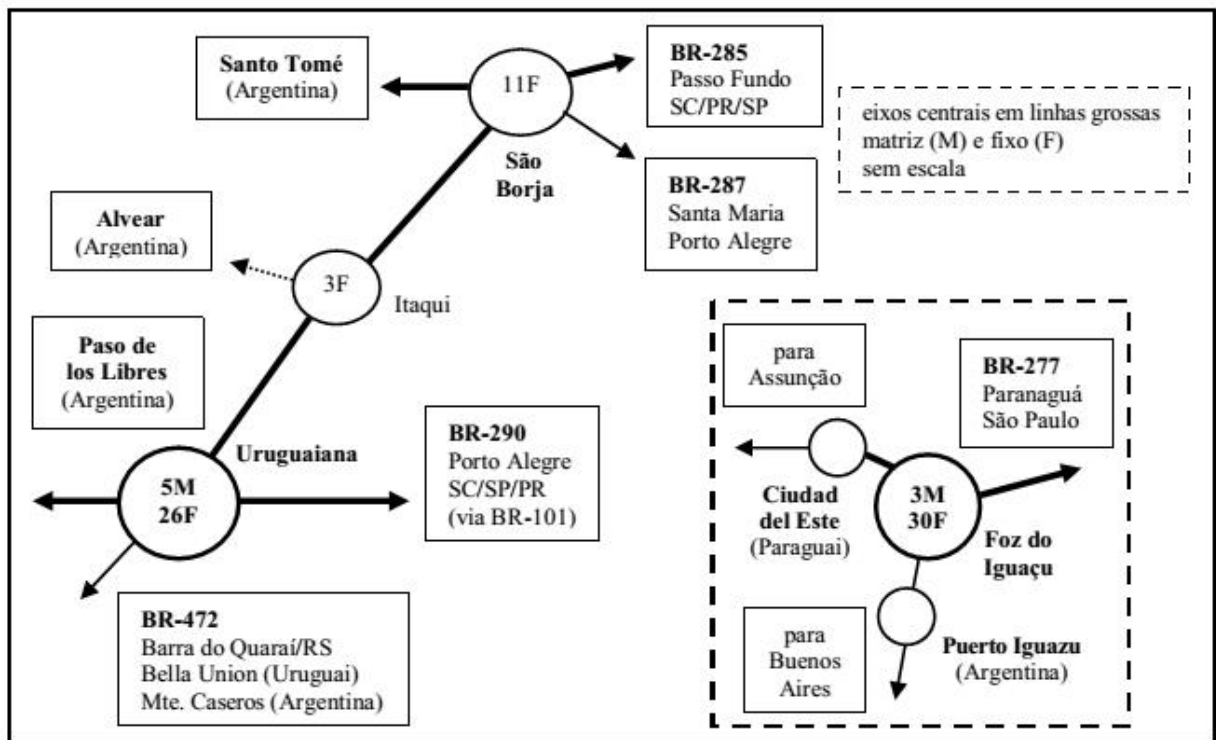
Santo Tomé
(Argentina)

11F

BR-285
Passo Fundo
SC/PR/SP

eixos centrais em linhas grossas
matriz (M) e fixo (F)
sem escala

São Borja

BR-287
Santa Maria
Porto Alegre

Alvear
(Argentina)

3F

Itaqui

Paso de los Libres
(Argentina)

Uruguaiana

BR-290
Porto Alegre
SC/SP/PR
(via BR-101)

5M
26F

BR-472
Barra do Quaraí/RS
Bella Union (Uruguai)
Mte. Caseros (Argentina)

para Assunção

BR-277
Paranaguá
São Paulo

Ciudad del Este
(Paraguai)

3M
30F

Foz do Iguaçu

para Buenos Aires

Puerto Iguazu
(Argentina)